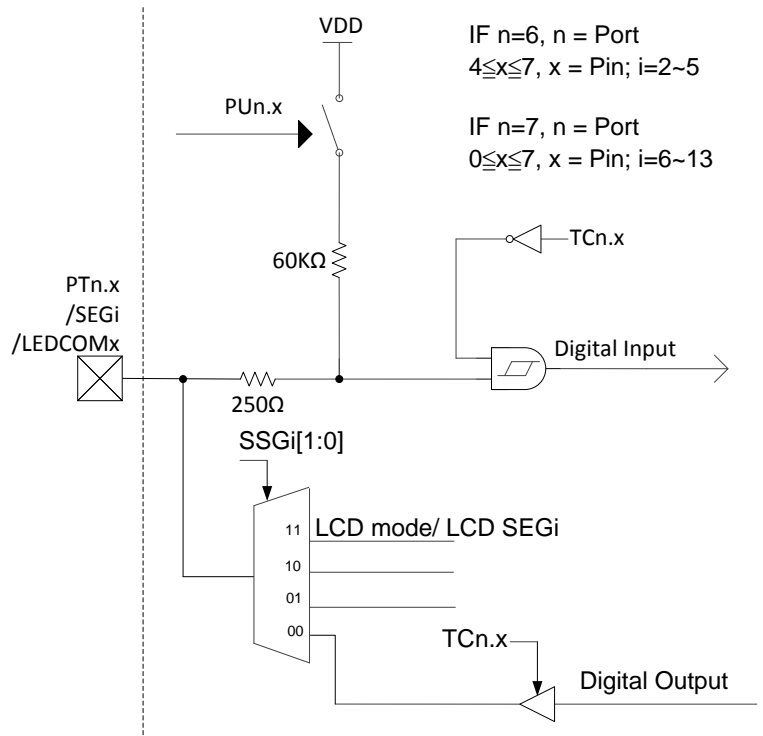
VDD

IF n=6, n = Port
4≦x≦7, x = Pin; i=2~5

PUn.x

IF n=7, n = Port
0≦x≦7, x = Pin; i=6~13

TCn.x

60KΩ

PTn.x
/SEGi
/LEDCOMx

Digital Input

250Ω

SSGi[1:0]

11
LCD mode/ LCD SEGi
10
01
00

TCn.x

Digital Output